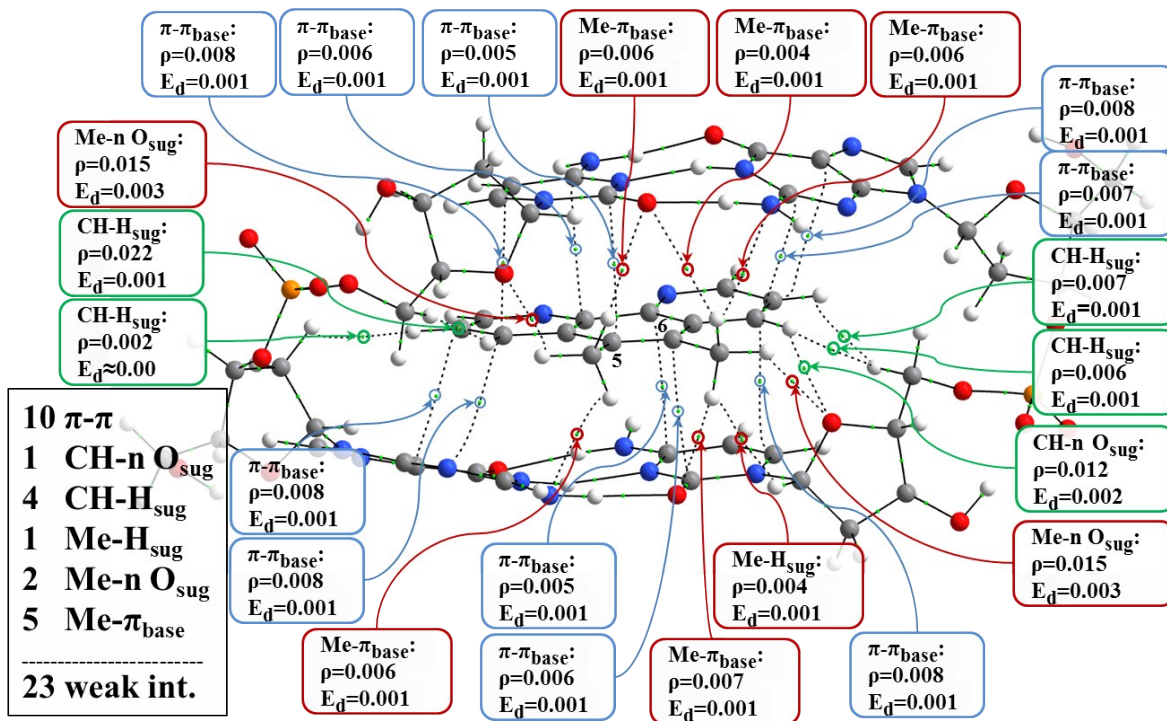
π-π$_{base}$:
ρ=0.008
E$_d$=0.001

π-π$_{base}$:
ρ=0.006
E$_d$=0.001

π-π$_{base}$:
ρ=0.005
E$_d$=0.001

Me-π$_{base}$:
ρ=0.006
E$_d$=0.001

Me-π$_{base}$:
ρ=0.004
E$_d$=0.001

Me-π$_{base}$:
ρ=0.006
E$_d$=0.001

π-π$_{base}$:
ρ=0.008
E$_d$=0.001

Me-n O$_{sug}$:
ρ=0.015
E$_d$=0.003

π-π$_{base}$:
ρ=0.007
E$_d$=0.001

CH-H$_{sug}$:
ρ=0.022
E$_d$=0.001

CH-H$_{sug}$:
ρ=0.007
E$_d$=0.001

CH-H$_{sug}$:
ρ=0.002
E$_d$≈0.00

6

5

CH-H$_{sug}$:
ρ=0.006
E$_d$=0.001

10 π-π
1 CH-n O$_{sug}$
4 CH-H$_{sug}$
1 Me-H$_{sug}$
2 Me-n O$_{sug}$
5 Me-π$_{base}$
------------------------
23 weak int.

CH-n O$_{sug}$:
ρ=0.012
E$_d$=0.002

π-π$_{base}$:
ρ=0.008
E$_d$=0.001

π-π$_{base}$:
ρ=0.008
E$_d$=0.001

π-π$_{base}$:
ρ=0.005
E$_d$=0.001

Me-H$_{sug}$:
ρ=0.004
E$_d$=0.001

Me-n O$_{sug}$:
ρ=0.015
E$_d$=0.003

Me-π$_{base}$:
ρ=0.006
E$_d$=0.001

π-π$_{base}$:
ρ=0.006
E$_d$=0.001

Me-π$_{base}$:
ρ=0.007
E$_d$=0.001

π-π$_{base}$:
ρ=0.008
E$_d$=0.001